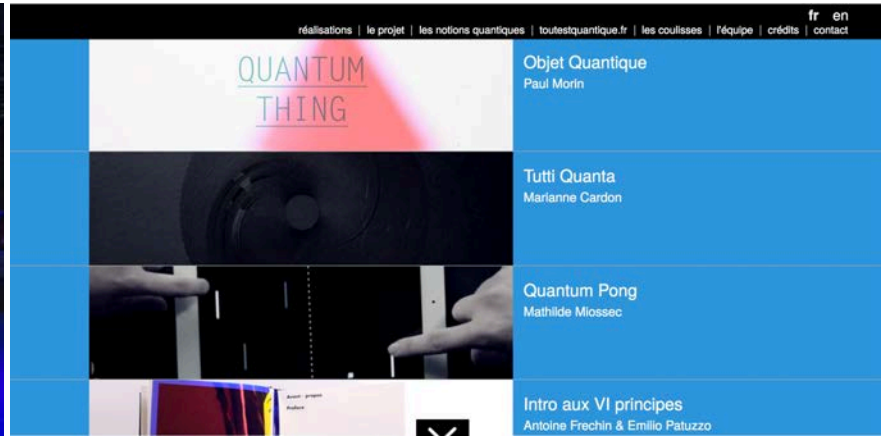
fr en

réalisations | le projet | les notions quantiques | toutestquantique.fr | les coulisses | l'équipe | crédits | contact

QUANTUM THING

Objet Quantique
Paul Morin

Tutti Quanta
Marianne Cardon

Quantum Pong
Mathilde Miossec

Avant-propos
Préface

Intro aux VI principes
Antoine Frechin & Emilio Patuzzo